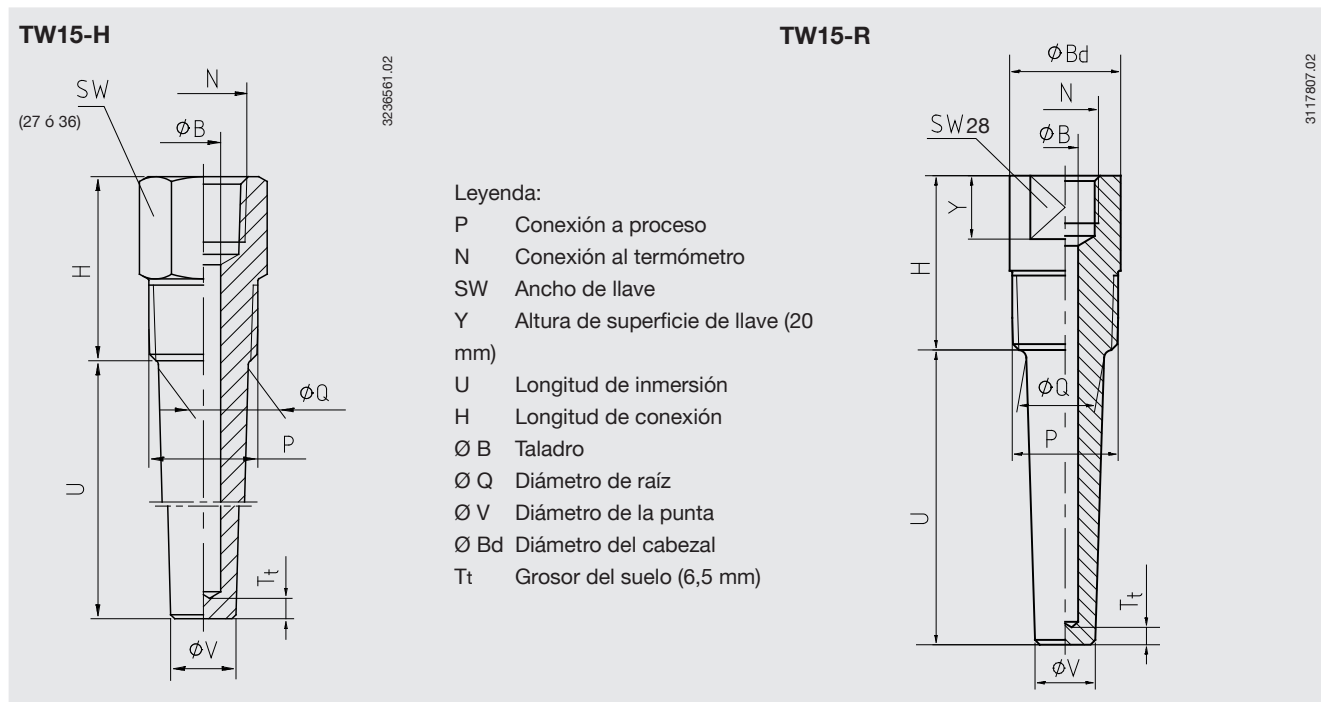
TW15-H

SW
(27 ó 36)
N
ØB
H
U
ØQ
P
Tt
ØV

3236561.02

Leyenda:
P Conexión a proceso
N Conexión al termómetro
SW Ancho de llave
Y Altura de superficie de llave (20 mm)
U Longitud de inmersión
H Longitud de conexión
Ø B Taladro
Ø Q Diámetro de raíz
Ø V Diámetro de la punta
Ø Bd Diámetro del cabezal
Tt Grosor del suelo (6,5 mm)

TW15-R

ØBd
N
SW28
ØB
Y
H
ØQ
P
U
Tt
ØV

3117807.02